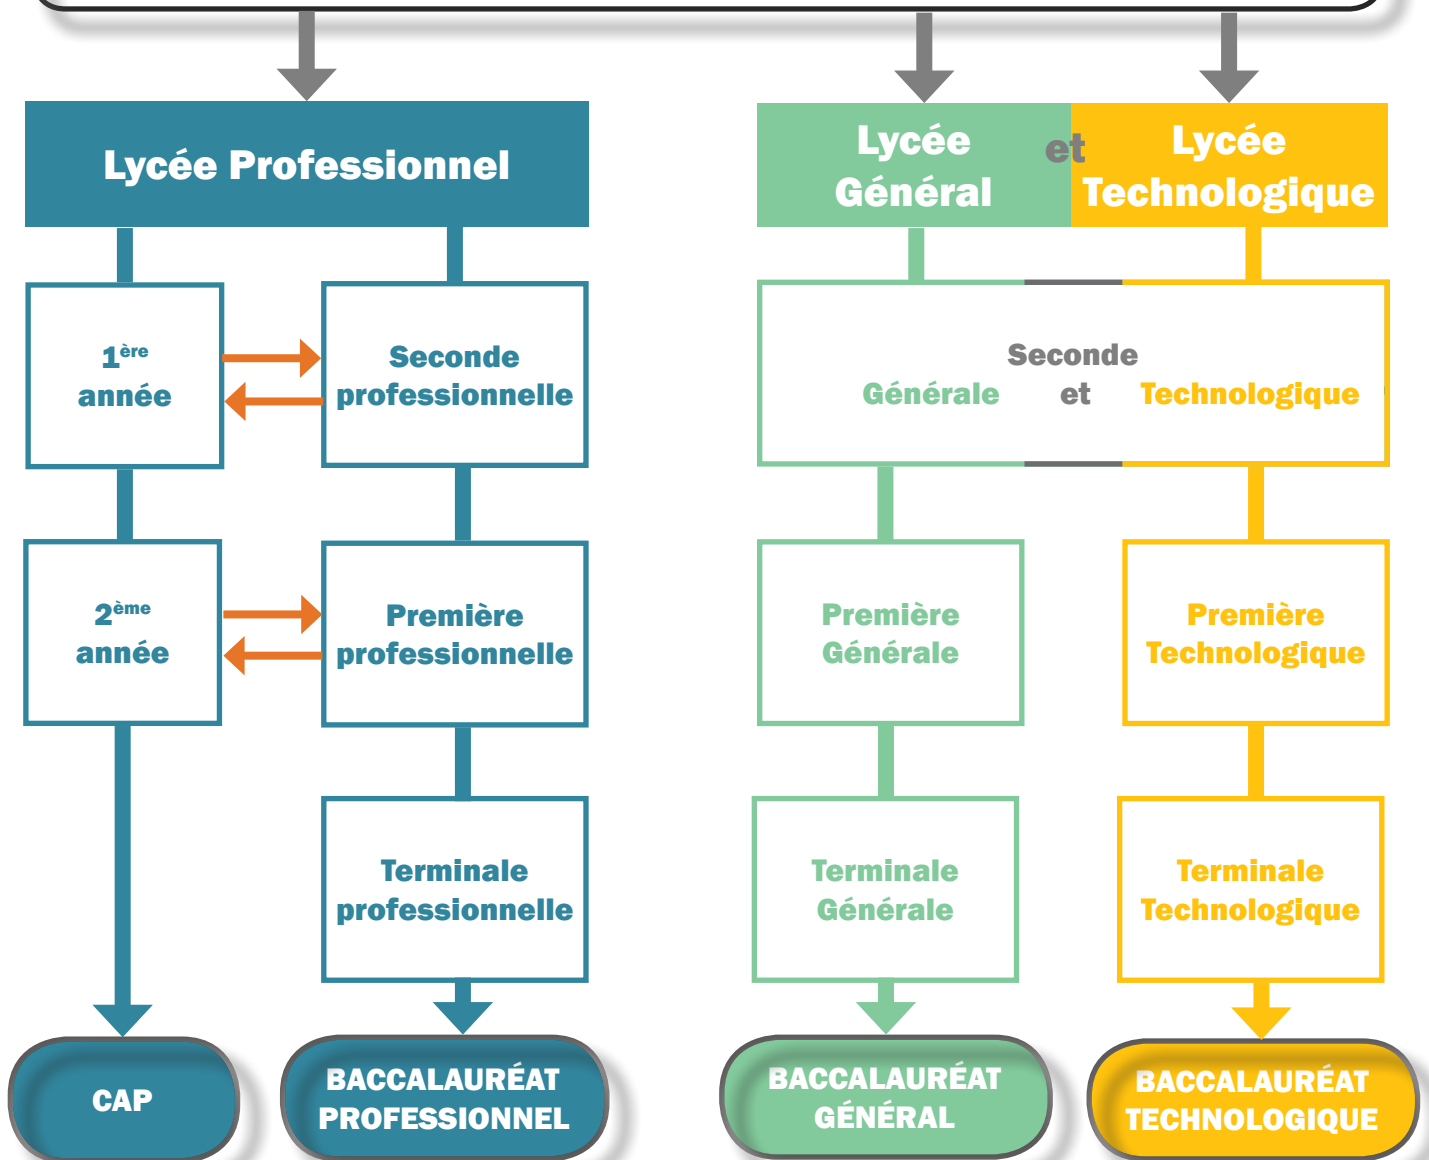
Lycée Professionnel

$1^{ère}$ année

Seconde professionnelle

$2^{ème}$ année

Première professionnelle

Terminale professionnelle

CAP

BACCALAURÉAT PROFESSIONNEL

Lycée Général et Lycée Technologique

Seconde Générale et Technologique

Première Générale

Première Technologique

Terminale Générale

Terminale Technologique

BACCALAURÉAT GÉNÉRAL

BACCALAURÉAT TECHNOLOGIQUE